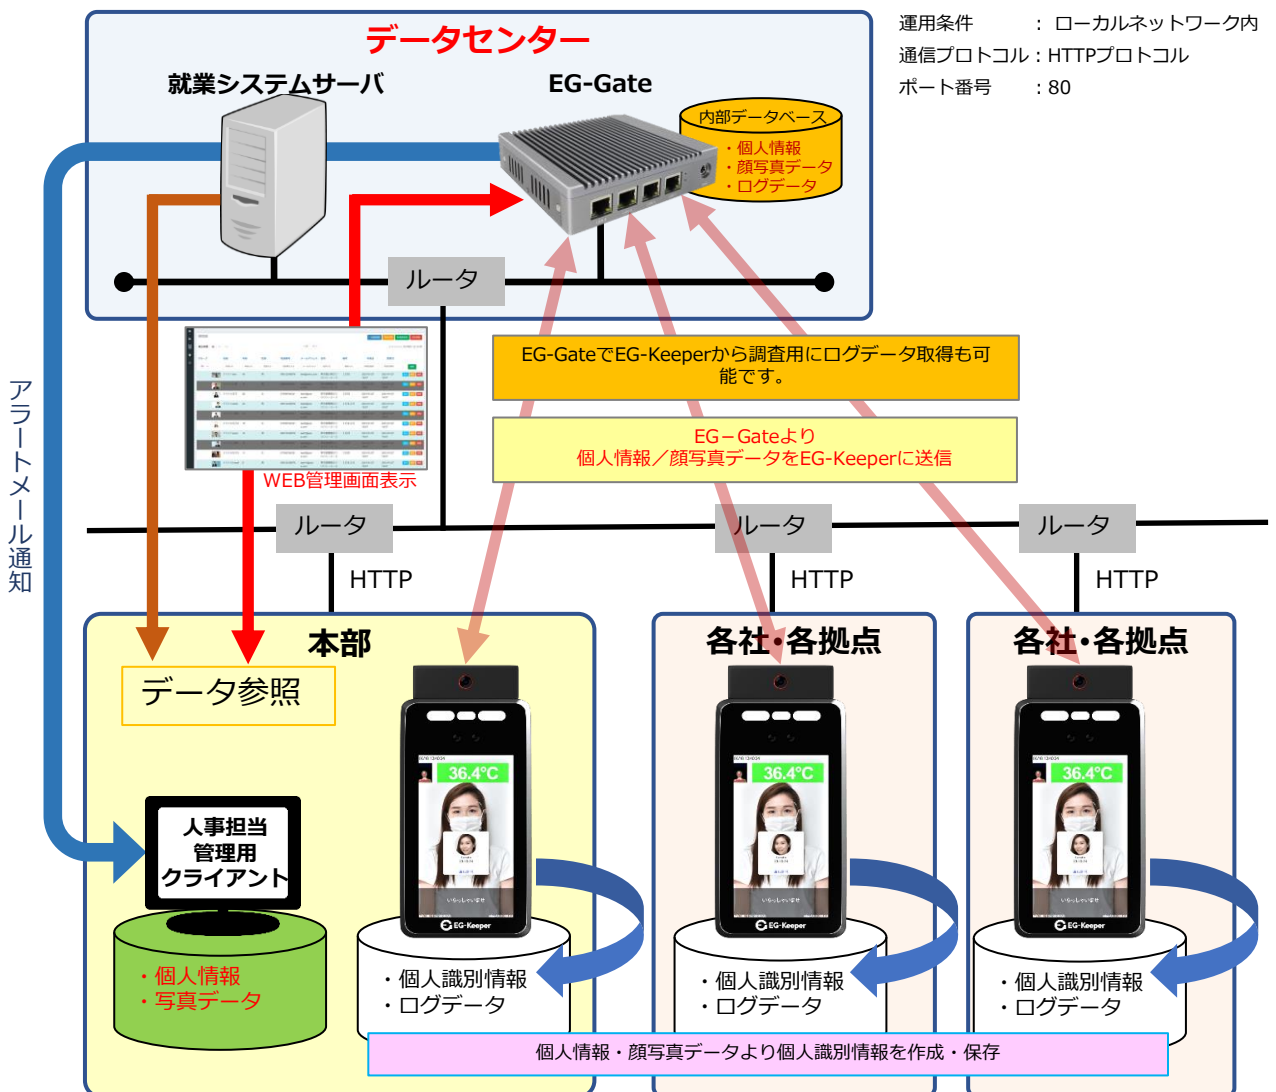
データセンター

就業システムサーバ

EG-Gate

内部データベース
・個人情報
・顔写真データ
・ログデータ

運用条件　　：ローカルネットワーク内
通信プロトコル：HTTPプロトコル
ポート番号　：80

ルータ

アラートメール通知

EG-GateでEG-Keeperから調査用にログデータ取得も可能です。

EG－Gateより
個人情報／顔写真データをEG-Keeperに送信

WEB管理画面表示

ルータ

HTTP

ルータ

HTTP

ルータ

HTTP

本部

データ参照

人事担当
管理用
クライアント

・個人情報
・写真データ

36.4°C

・個人識別情報
・ログデータ

各社･各拠点

36.4°C

・個人識別情報
・ログデータ

各社･各拠点

36.4°C

・個人識別情報
・ログデータ

個人情報・顔写真データより個人識別情報を作成・保存